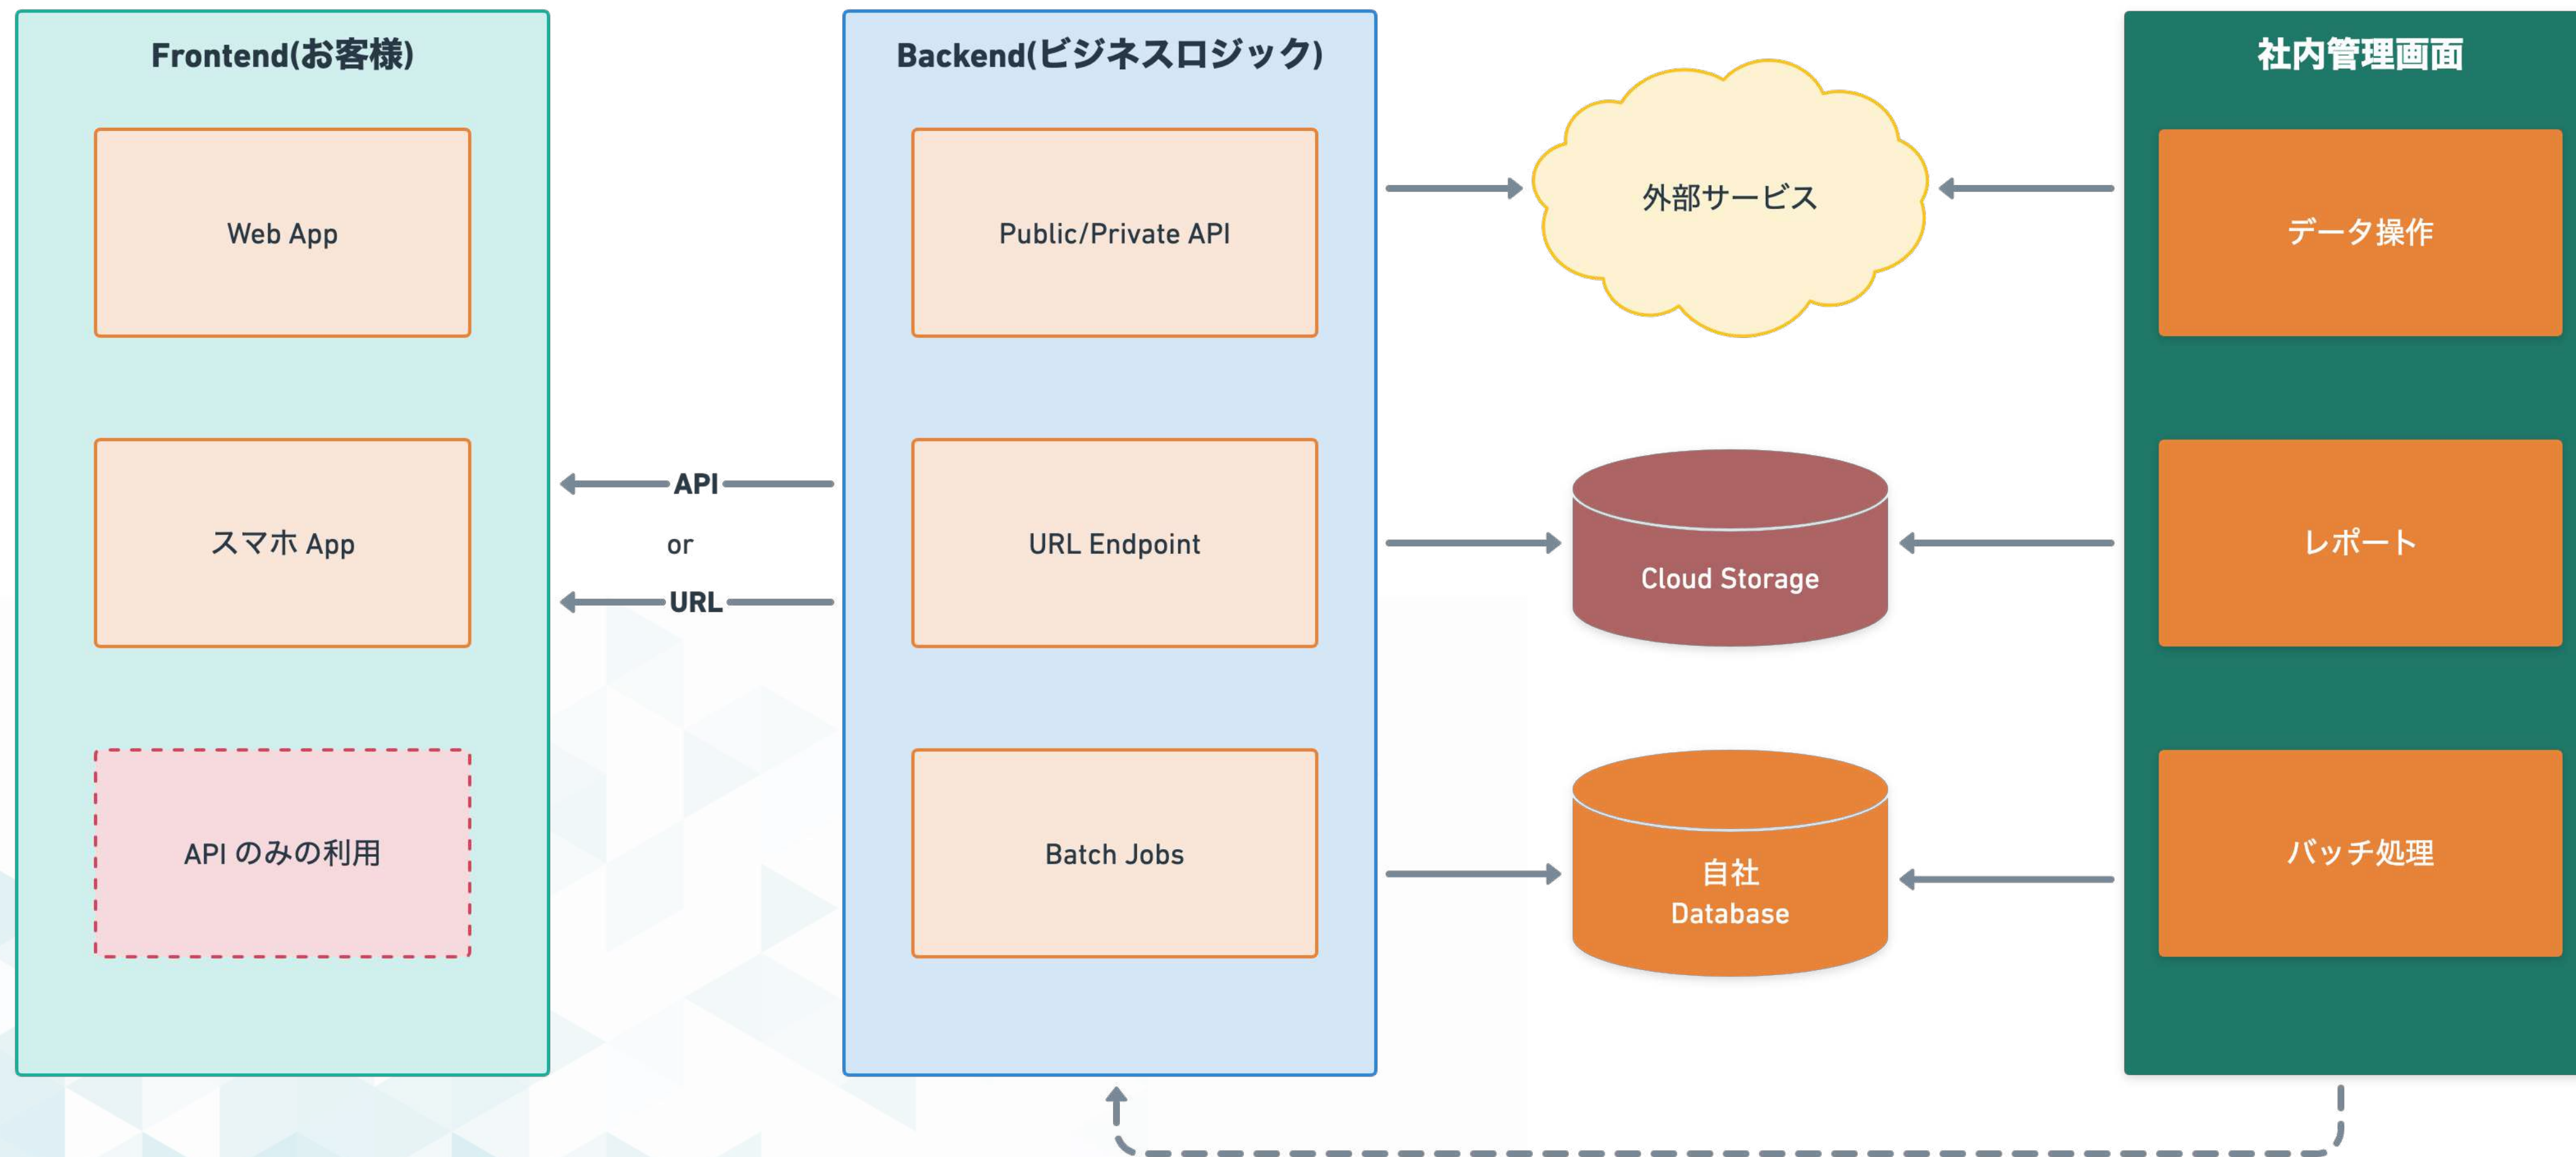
Frontend(お客様)

Web App

スマホ App

API のみの利用

API

or

URL

Backend(ビジネスロジック)

Public/Private API

URL Endpoint

Batch Jobs

外部サービス

Cloud Storage

自社
Database

社内管理画面

データ操作

レポート

バッチ処理